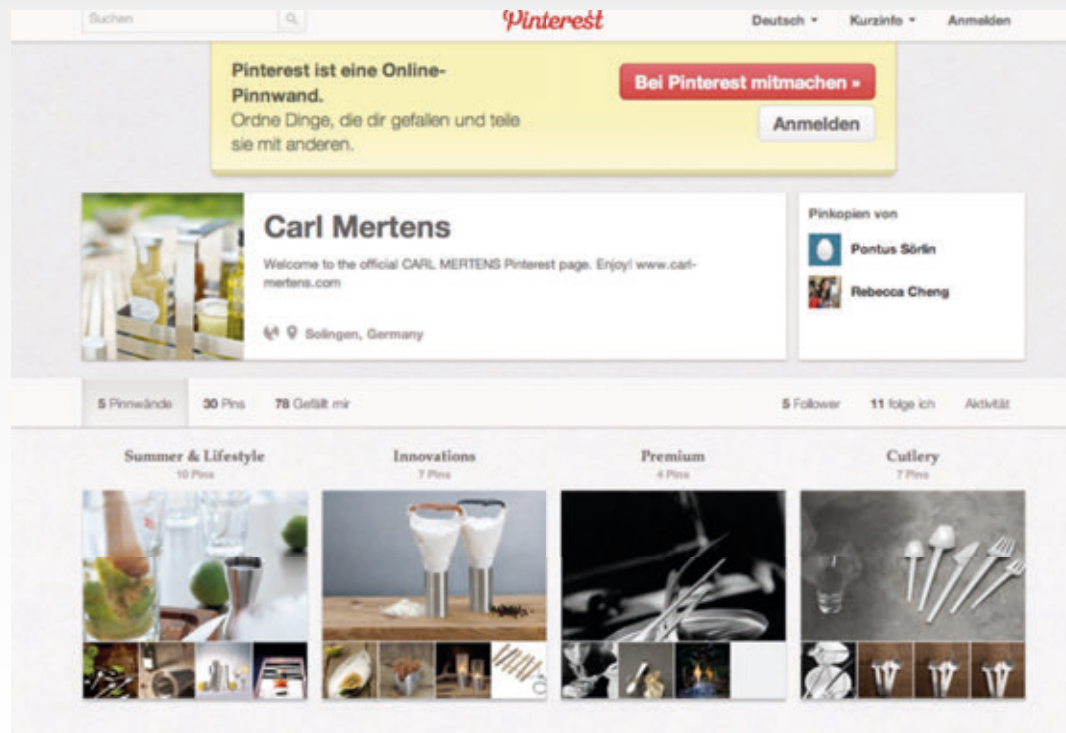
Suchen

Pinterest

Deutsch ▾ Kurzinfo ▾ Anmelden

Pinterest ist eine Online-Pinnwand.
Ordne Dinge, die dir gefallen und teile sie mit anderen.

Bei Pinterest mitmachen »

Anmelden

Carl Mertens

Welcome to the official CARL MERTENS Pinterest page. Enjoy! www.carl-mertens.com

Solingen, Germany

Pinkopien von

Pontus Sörlin

Rebecca Cheng

5 Pinnwände 30 Pins 78 Gefällt mir

5 Follower 11 folge ich Aktivität

Summer & Lifestyle
10 Pins

Innovations
7 Pins

Premium
4 Pins

Cutlery
7 Pins